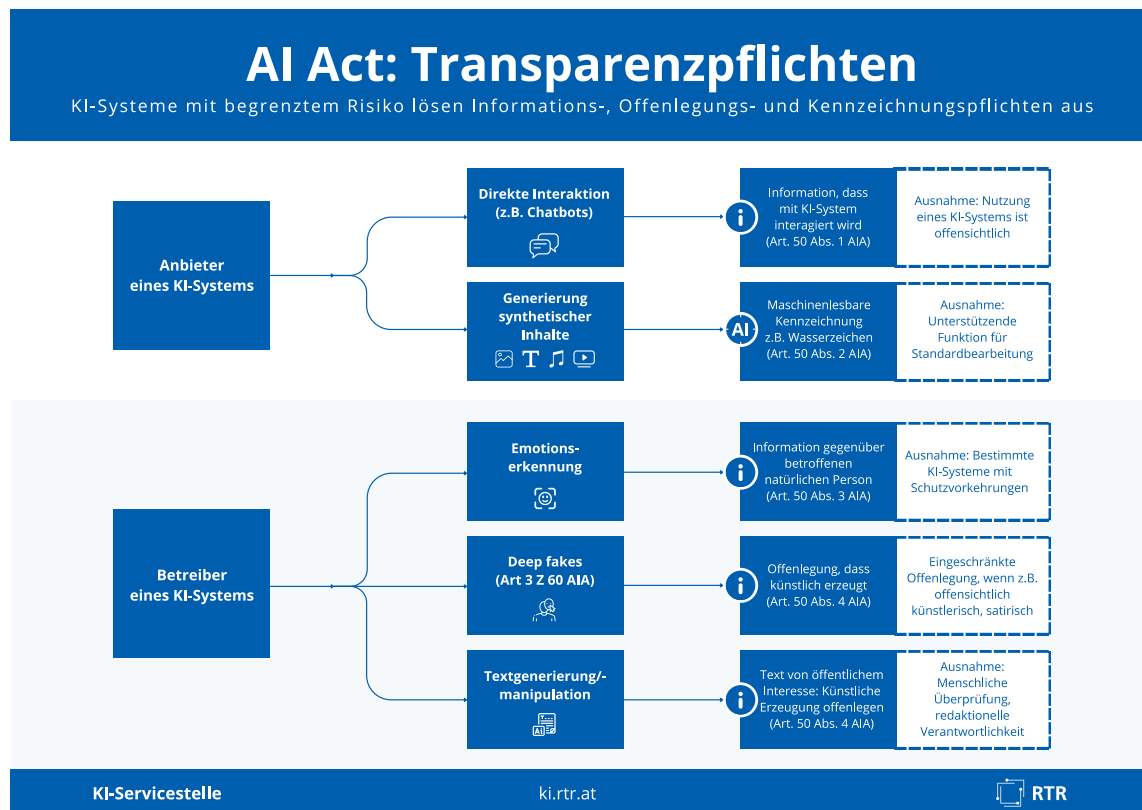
AI Act: Transparenzpflichten

KI-Systeme mit begrenztem Risiko lösen Informations-, Offenlegungs- und Kennzeichnungspflichten aus

Anbieter eines KI-Systems

Direkte Interaktion (z.B. Chatbots)

Information, dass mit KI-System interagiert wird (Art. 50 Abs. 1 AIA)

Ausnahme: Nutzung eines KI-Systems ist offensichtlich

Generierung synthetischer Inhalte

AI

Maschinenlesbare Kennzeichnung z.B. Wasserzeichen (Art. 50 Abs. 2 AIA)

Ausnahme: Unterstützende Funktion für Standardbearbeitung

Betreiber eines KI-Systems

Emotions-erkennung

Information gegenüber betroffenen natürlichen Person (Art. 50 Abs. 3 AIA)

Ausnahme: Bestimmte KI-Systeme mit Schutzvorkehrungen

Deep fakes (Art 3 Z 60 AIA)

Offenlegung, dass künstlich erzeugt (Art. 50 Abs. 4 AIA)

Eingeschränkte Offenlegung, wenn z.B. offensichtlich künstlerisch, satirisch

Textgenerierung/-manipulation

Text von öffentlichem Interesse: Künstliche Erzeugung offenlegen (Art. 50 Abs. 4 AIA)

Ausnahme: Menschliche Überprüfung, redaktionelle Verantwortlichkeit

KI-Servicestelle

ki.rtr.at

RTR